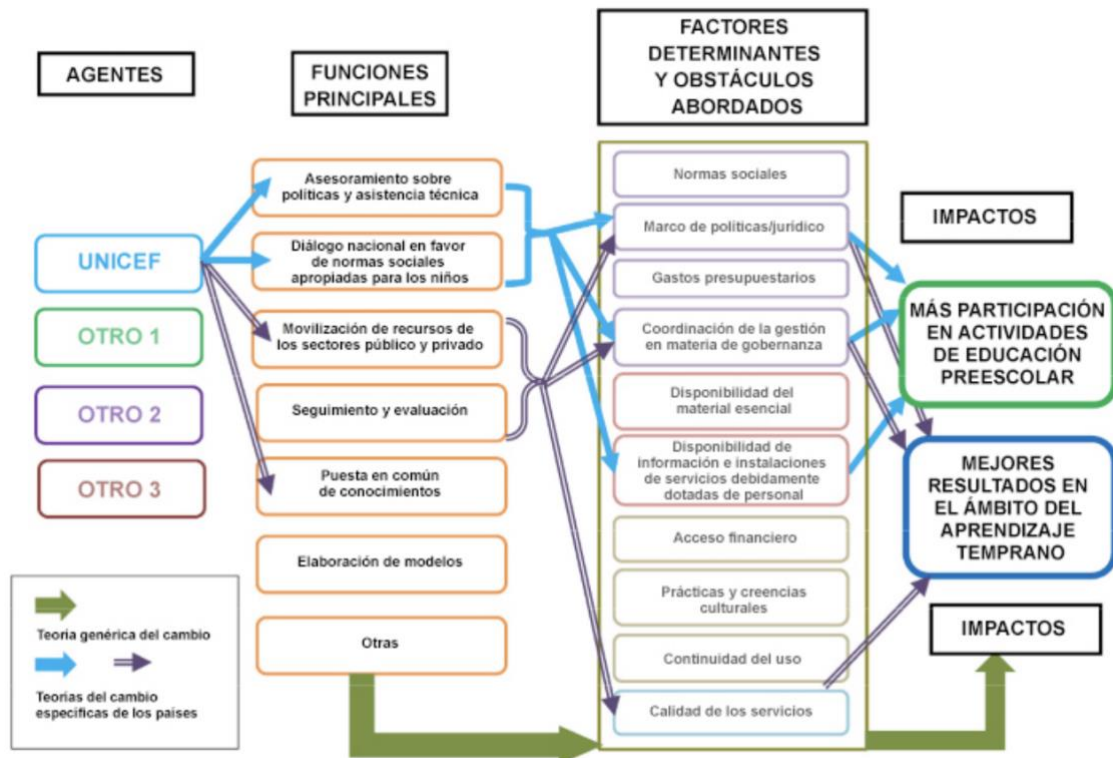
AGENTES

FUNCIONES PRINCIPALES

FACTORES DETERMINANTES Y OBSTÁCULOS ABORDADOS

UNICEF

OTRO 1

OTRO 2

OTRO 3

Asesoramiento sobre políticas y asistencia técnica

Diálogo nacional en favor de normas sociales apropiadas para los niños

Movilización de recursos de los sectores público y privado

Seguimiento y evaluación

Puesta en común de conocimientos

Elaboración de modelos

Otras

Normas sociales

Marco de políticas/jurídico

Gastos presupuestarios

Coordinación de la gestión en materia de gobernanza

Disponibilidad del material esencial

Disponibilidad de información e instalaciones de servicios debidamente dotadas de personal

Acceso financiero

Prácticas y creencias culturales

Continuidad del uso

Calidad de los servicios

IMPACTOS

MÁS PARTICIPACIÓN EN ACTIVIDADES DE EDUCACIÓN PREESCOLAR

MEJORES RESULTADOS EN EL ÁMBITO DEL APRENDIZAJE TEMPRANO

IMPACTOS

Teoría genérica del cambio

Teorías del cambio específicas de los países